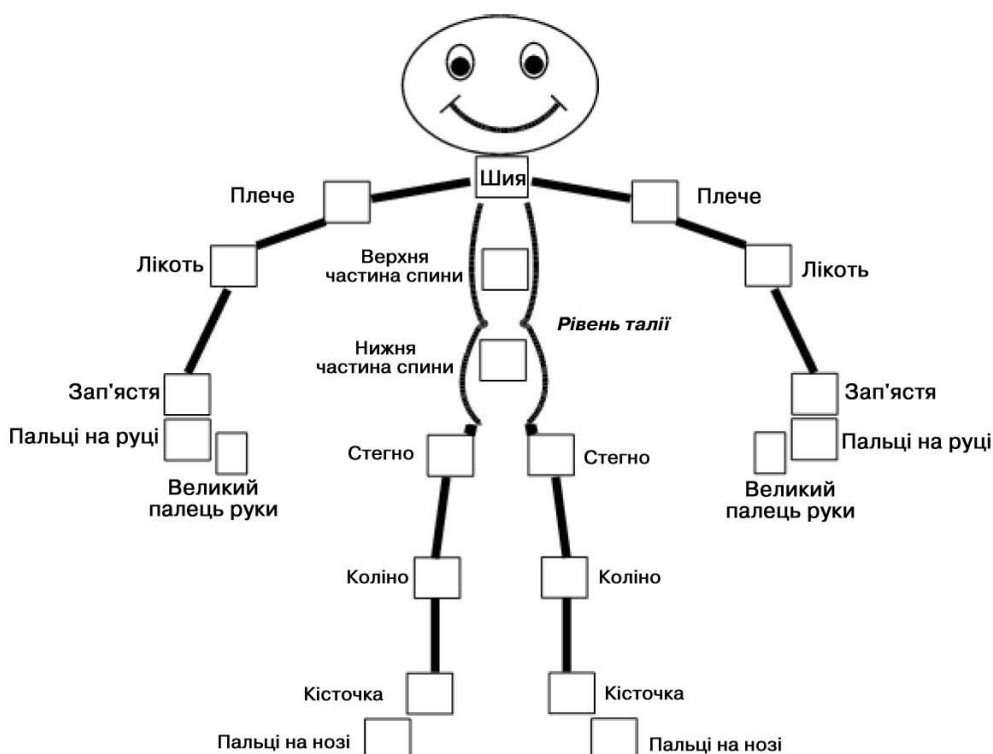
Шия

Плече

Плече

Лікоть

Верхня частина спини

Лікоть

Рівень талії

Нижня частина спини

Зап'ястя

Зап'ястя

Пальці на руці

Пальці на руці

Стегно

Стегно

Великий палець руки

Великий палець руки

Коліно

Коліно

Кісточка

Кісточка

Пальці на нозі

Пальці на нозі